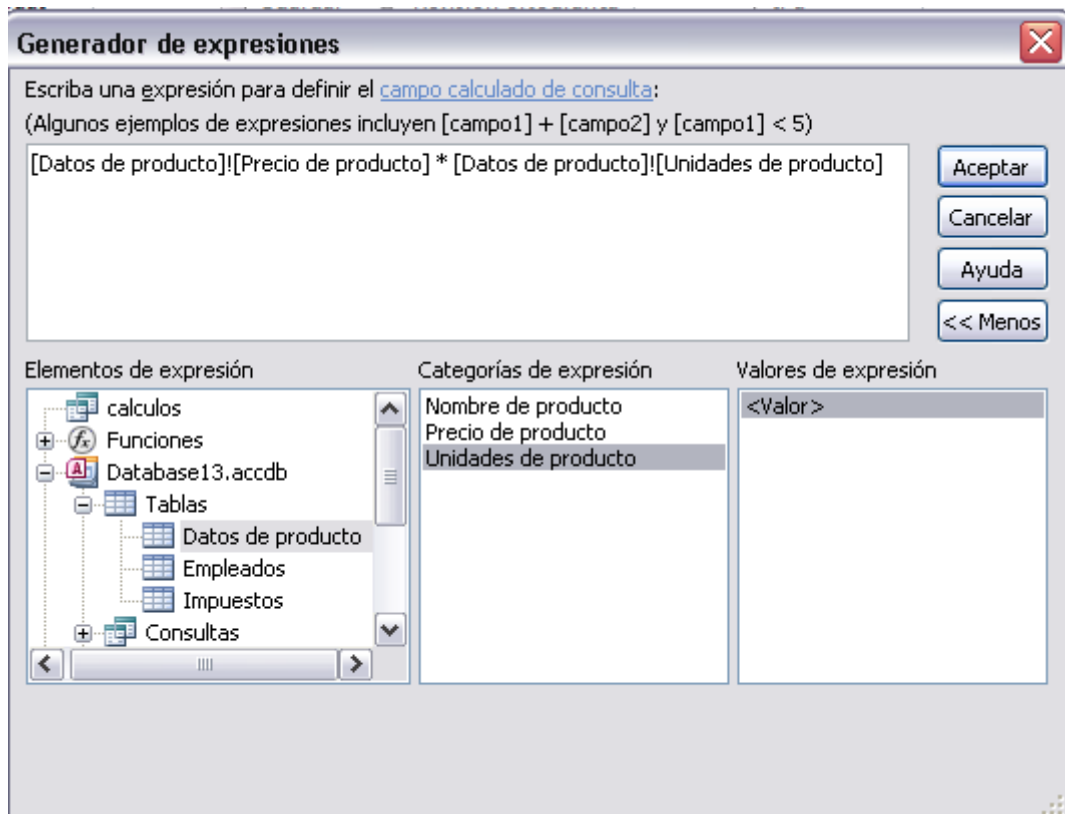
Generador de expresiones

Escriba una expresión para definir el campo calculado de consulta:
(Algunos ejemplos de expresiones incluyen [campo1] + [campo2] y [campo1] < 5)

[Datos de producto]![Precio de producto] * [Datos de producto]![Unidades de producto]

Aceptar
Cancelar
Ayuda
<< Menos

Elementos de expresión
calculos
Funciones
Database13.accdb
Tablas
Datos de producto
Empleados
Impuestos
Consultas

Categorías de expresión
Nombre de producto
Precio de producto
Unidades de producto

Valores de expresión
<Valor>